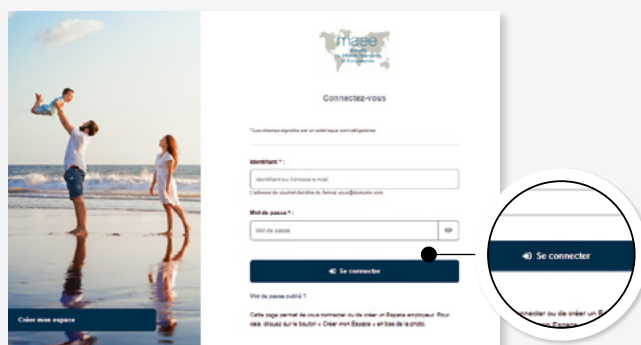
maee

Connectez-vous

* Les champs signalés par un astérisque sont obligatoires

Identifiant * :

Identifiant ou Adresse e-mail

L'adresse de courriel doit être du format xxxxx@domaine.com

Mot de passe * :

Mot de passe

Se connecter

Mot de passe oublié ?

Cette page permet de vous connecter ou de créer un Espace employeur. Pour cela, cliquez sur le bouton « Créer mon Espace » en bas de la page.

Créer mon espace

Se connecter

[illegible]onnecter ou de créer un E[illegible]
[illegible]on Espace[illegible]